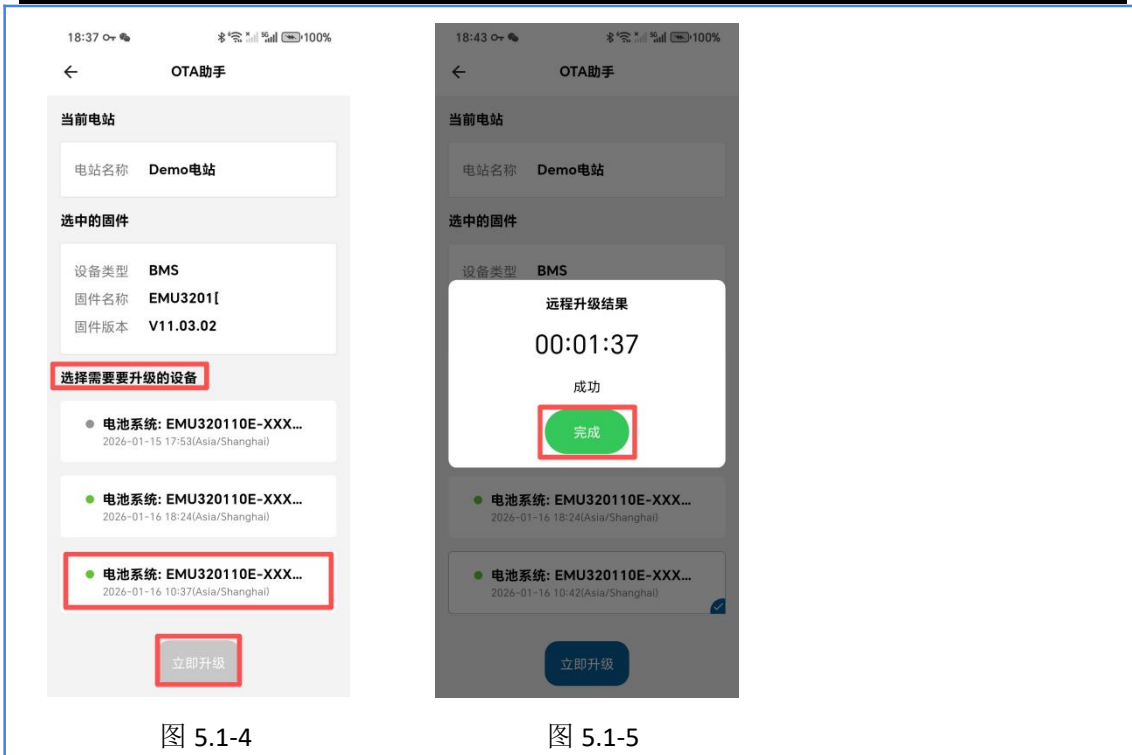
18:37 100%

←

OTA助手

当前电站

电站名称 Demo电站

选中的固件

设备类型 BMS

固件名称 EMU3201[

固件版本 V11.03.02

选择需要要升级的设备

电池系统: EMU320110E-XXX...
2026-01-15 17:53(Asia/Shanghai)

电池系统: EMU320110E-XXX...
2026-01-16 18:24(Asia/Shanghai)

电池系统: EMU320110E-XXX...
2026-01-16 10:37(Asia/Shanghai)

立即升级

18:43 100%

←

OTA助手

当前电站

电站名称 Demo电站

选中的固件

设备类型 BMS

远程升级结果

00:01:37

成功

完成

电池系统: EMU320110E-XXX...
2026-01-16 18:24(Asia/Shanghai)

电池系统: EMU320110E-XXX...
2026-01-16 10:42(Asia/Shanghai)

立即升级

图 5.1-4

图 5.1-5